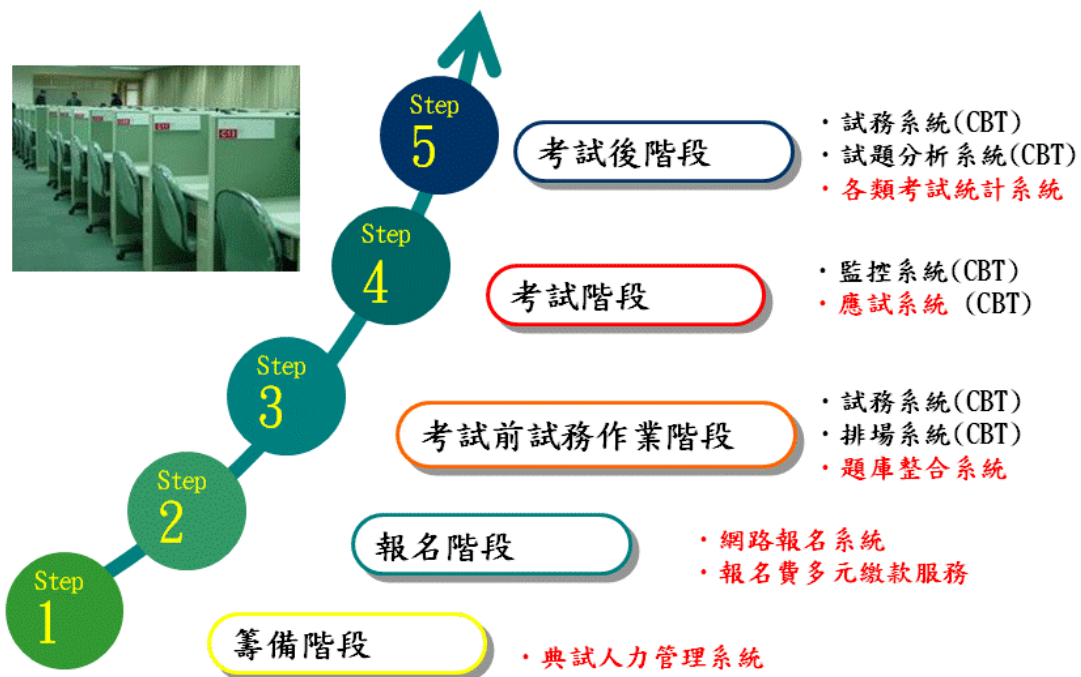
Step 5

考試後階段

・試務系統(CBT)
・試題分析系統(CBT)
・各類考試統計系統

Step 4

考試階段

・監控系統(CBT)
・應試系統 (CBT)

Step 3

考試前試務作業階段

・試務系統(CBT)
・排場系統(CBT)
・題庫整合系統

Step 2

報名階段

・網路報名系統
・報名費多元繳款服務

Step 1

籌備階段

・典試人力管理系統